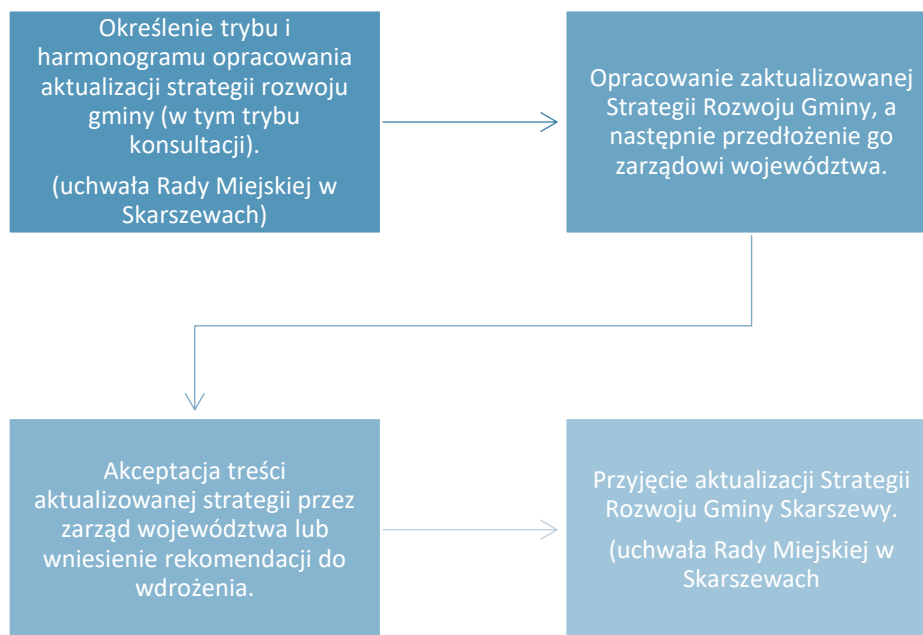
Określenie trybu i harmonogramu opracowania aktualizacji strategii rozwoju gminy (w tym trybu konsultacji).

(uchwała Rady Miejskiej w Skarszewach)

Opracowanie zaktualizowanej Strategii Rozwoju Gminy, a następnie przedłożenie go zarządowi województwa.

Akceptacja treści aktualizowanej strategii przez zarząd województwa lub wniesienie rekomendacji do wdrożenia.

Przyjęcie aktualizacji Strategii Rozwoju Gminy Skarszewy.

(uchwała Rady Miejskiej w Skarszewach